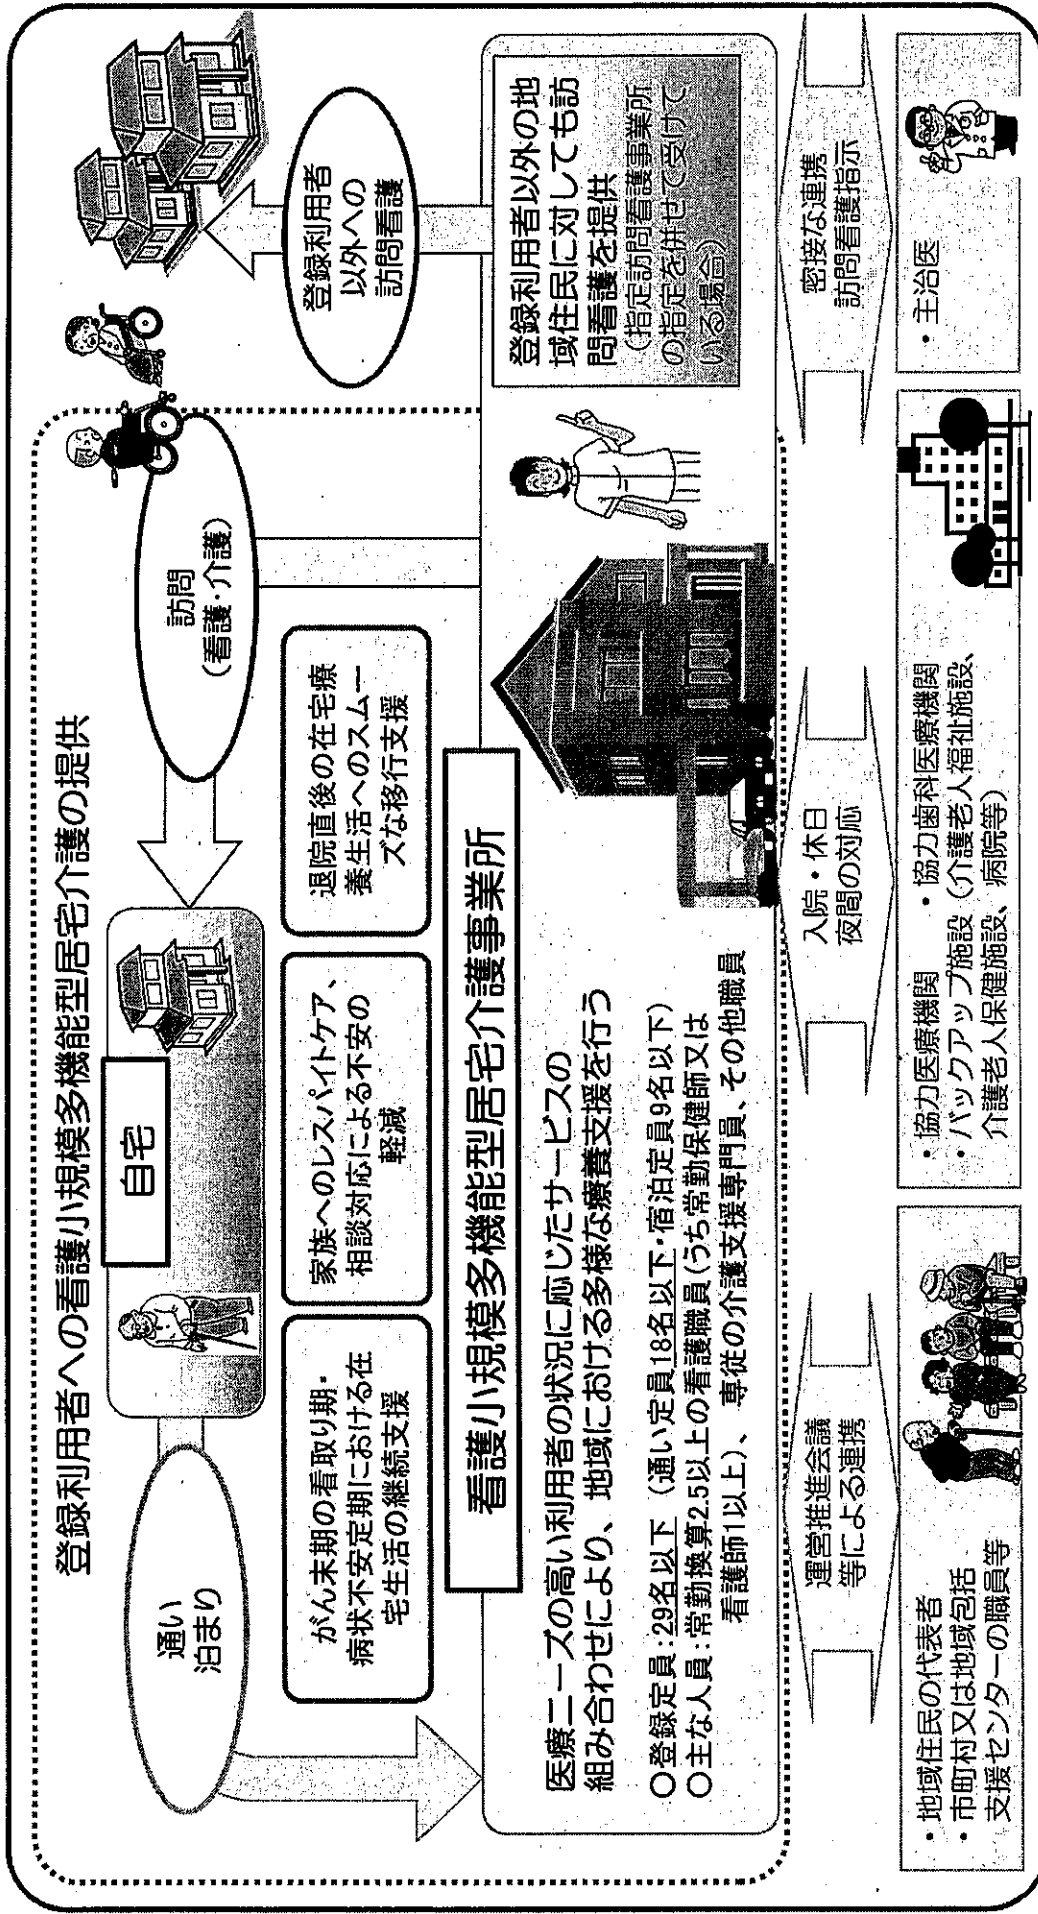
登録利用者への看護小規模多機能型居宅介護の提供

自宅

通い
泊まり

訪問
（看護・介護）

登録利用者以外への訪問看護

がん末期の看取り期・病状不安定期における在宅生活の継続支援

家族へのレスパイトケア、相談対応による不安の軽減

退院直後の在宅療養生活へのスムーズな移行支援

看護小規模多機能型居宅介護事業所

医療ニーズの高い利用者の状況に応じたサービスの組み合わせにより、地域における多様な療養支援を行う

○登録定員：29名以下（通い定員18名以下・宿泊定員9名以下）
○主な人員：常勤換算2.5以上の看護職員（うち常勤保健師又は看護師1以上）、専従の介護支援専門員、その他職員

登録利用者以外の地域住民に対しても訪問看護を提供
（指定訪問看護事業所の指定を併せて受けている場合）

運営推進会議等による連携

入院・休日夜間の対応

密接な連携
訪問看護指示

・地域住民の代表者
・市町村又は地域包括支援センターの職員等

・協力医療機関　・協力歯科医療機関
・バックアップ施設（介護老人福祉施設、介護老人保健施設、病院等）

・主治医